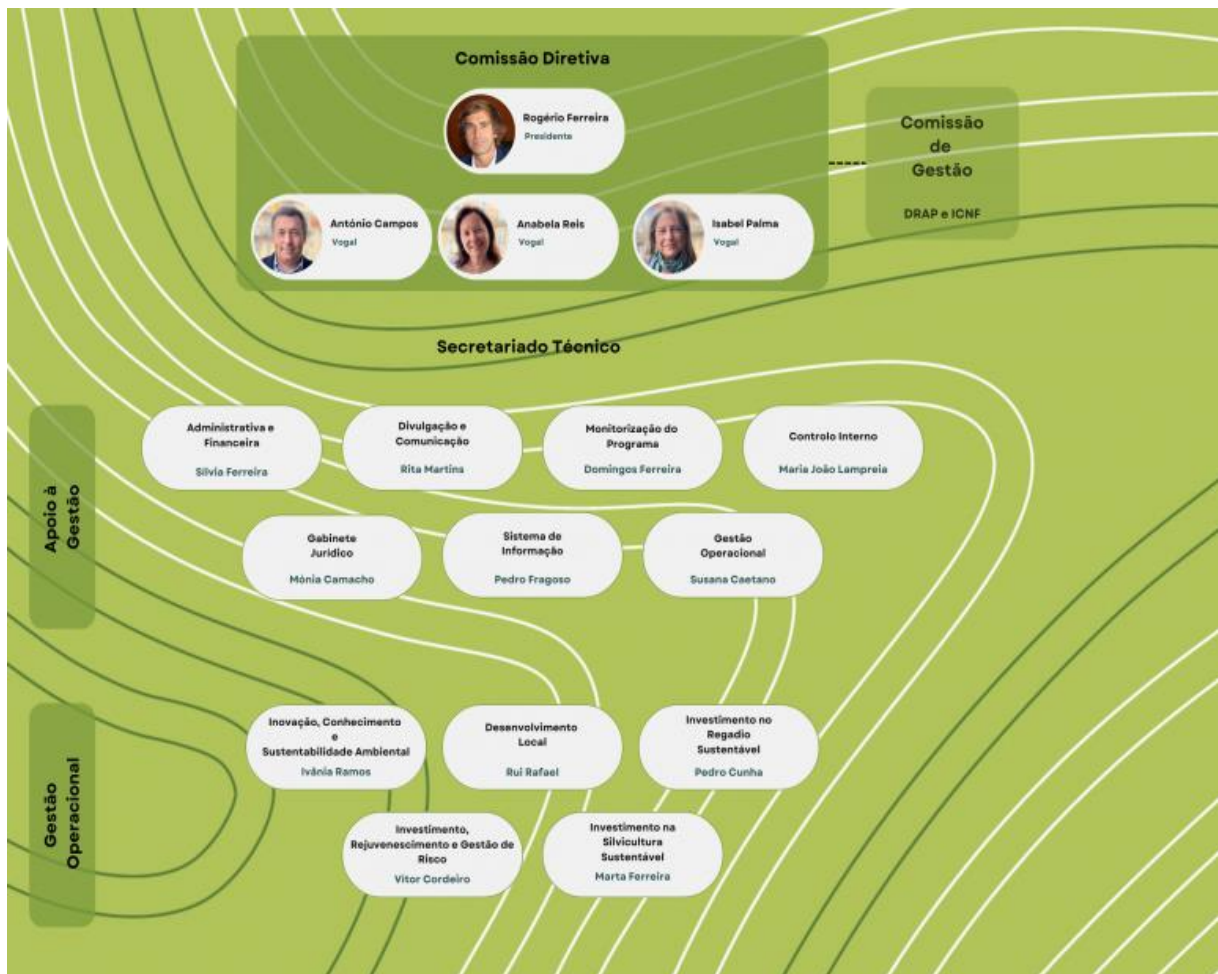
Comissão Diretiva

Rogério Ferreira
Presidente

António Campos
Vogal

Anabela Reis
Vogal

Isabel Palma
Vogal

Comissão de Gestão
DRAP e ICNF

Secretariado Técnico

Apoio à Gestão

Administrativa e Financeira
Sílvia Ferreira

Divulgação e Comunicação
Rita Martins

Monitorização do Programa
Domingos Ferreira

Controlo Interno
Maria João Lampreia

Gabinete Jurídico
Mónia Camacho

Sistema de Informação
Pedro Fragoso

Gestão Operacional
Susana Caetano

Gestão Operacional

Inovação, Conhecimento e Sustentabilidade Ambiental
Ivânia Ramos

Desenvolvimento Local
Rui Rafael

Investimento no Regadio Sustentável
Pedro Cunha

Investimento, Rejuvenescimento e Gestão de Risco
Vitor Cordeiro

Investimento na Silvicultura Sustentável
Marta Ferreira